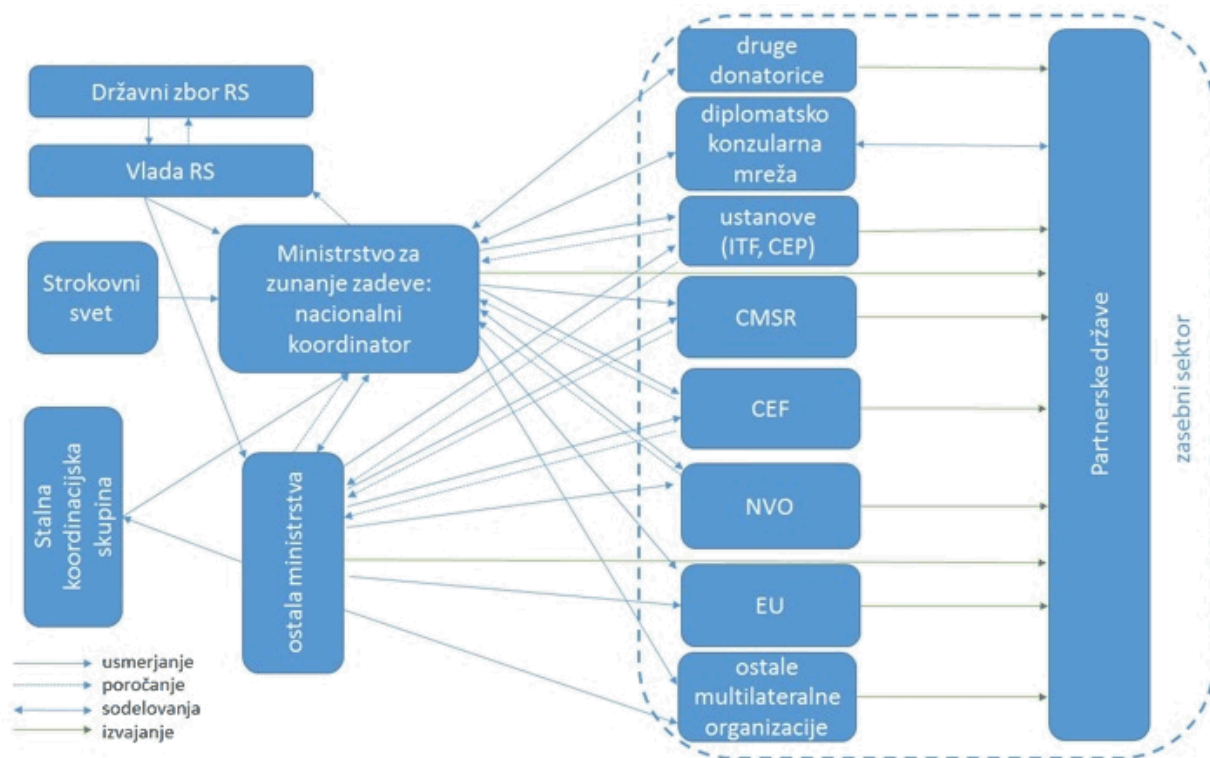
Državni zbor RS

Vlada RS

Strokovni svet

Ministrstvo za zunanje zadeve: nacionalni koordinator

Stalna koordinacijska skupina

ostala ministrstva

druge donatorice

diplomatsko konzularna mreža

ustanove (ITF, CEP)

CMSR

CEF

NVO

EU

ostale multilateralne organizacije

Partnerske države

zasebni sektor

usmerjanje
poročanje
sodelovanja
izvajanje